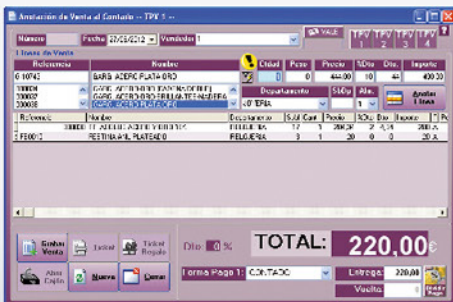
Anotación de Venta al Contado -- TPV 1 --

Número | Fecha 07/03/2012 | Vendedor 1 | VALE | TPV 1 | TPV 2 | TPV 3 | TPV 4

Líneas de Venta

| Referencia | Nombre | | Ctdad | Peso | Precio | %Dto | Dto. | Importe |
|---|---|---|---|---|---|---|---|---|
| 0.10743 | BARB. ACERO PLATA ORO | | 1 | 0 | 444,00 | 10 | 44 | 400,00 |

300004 | CARG. ACERO ORO FANTASIA DOBLE
300027 | CARG. ACERO ORO BRILLANTE MADERA
300038 | CARG. ACERO PLATA ORO

Departamento | St.Cpr | Alm.
JOYERIA | | 1

Anotar Línea

| Referencia | Nombre | Departamento | S.Gl | Cant | Precio | %Dto | Dto. | Importe |
|---|---|---|---|---|---|---|---|---|
| 300007 | ST. ACERO ACERO Y ROTRITOS | JOYERIA | | 1 | 288,00 | 2 | 4,16 | 200,0 |
| 1 F30012 | PESTIMA A/L PLATEADO | RELOJERIA | | 1 | 20 | 0 | 0 | 20,0 |

Grabar Venta | Ticket | Ticket Regalo
Abrir Cajón | Nueva | Cerrar

Dto. 0 %

TOTAL: 220,00€

Forma Pago 1 CONTADO

Entrega: 220,00

Vuelta:

Doble Pago